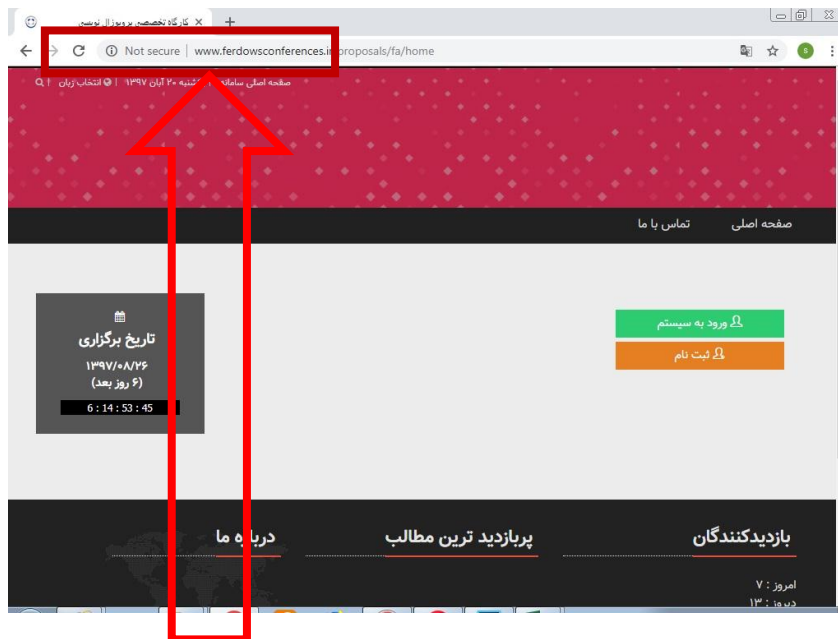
کارگاه تخصصی پروپوزال نویسی ×
Not secure | www.ferdowsconferences.ir/proposals/fa/home
صفحه اصلی سامانه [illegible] شنبه ۲۰ آبان ۱۳۹۷ | انتخاب زبان
صفحه اصلی
تماس با ما
ورود به سیستم
ثبت نام
تاریخ برگزاری
۱۳۹۷/۰۸/۲۶
(۶ روز بعد)
6 : 14 : 53 : 45
بازدیدکنندگان
پربازدید ترین مطالب
درباره ما
امروز : ۷
دیروز : ۱۳